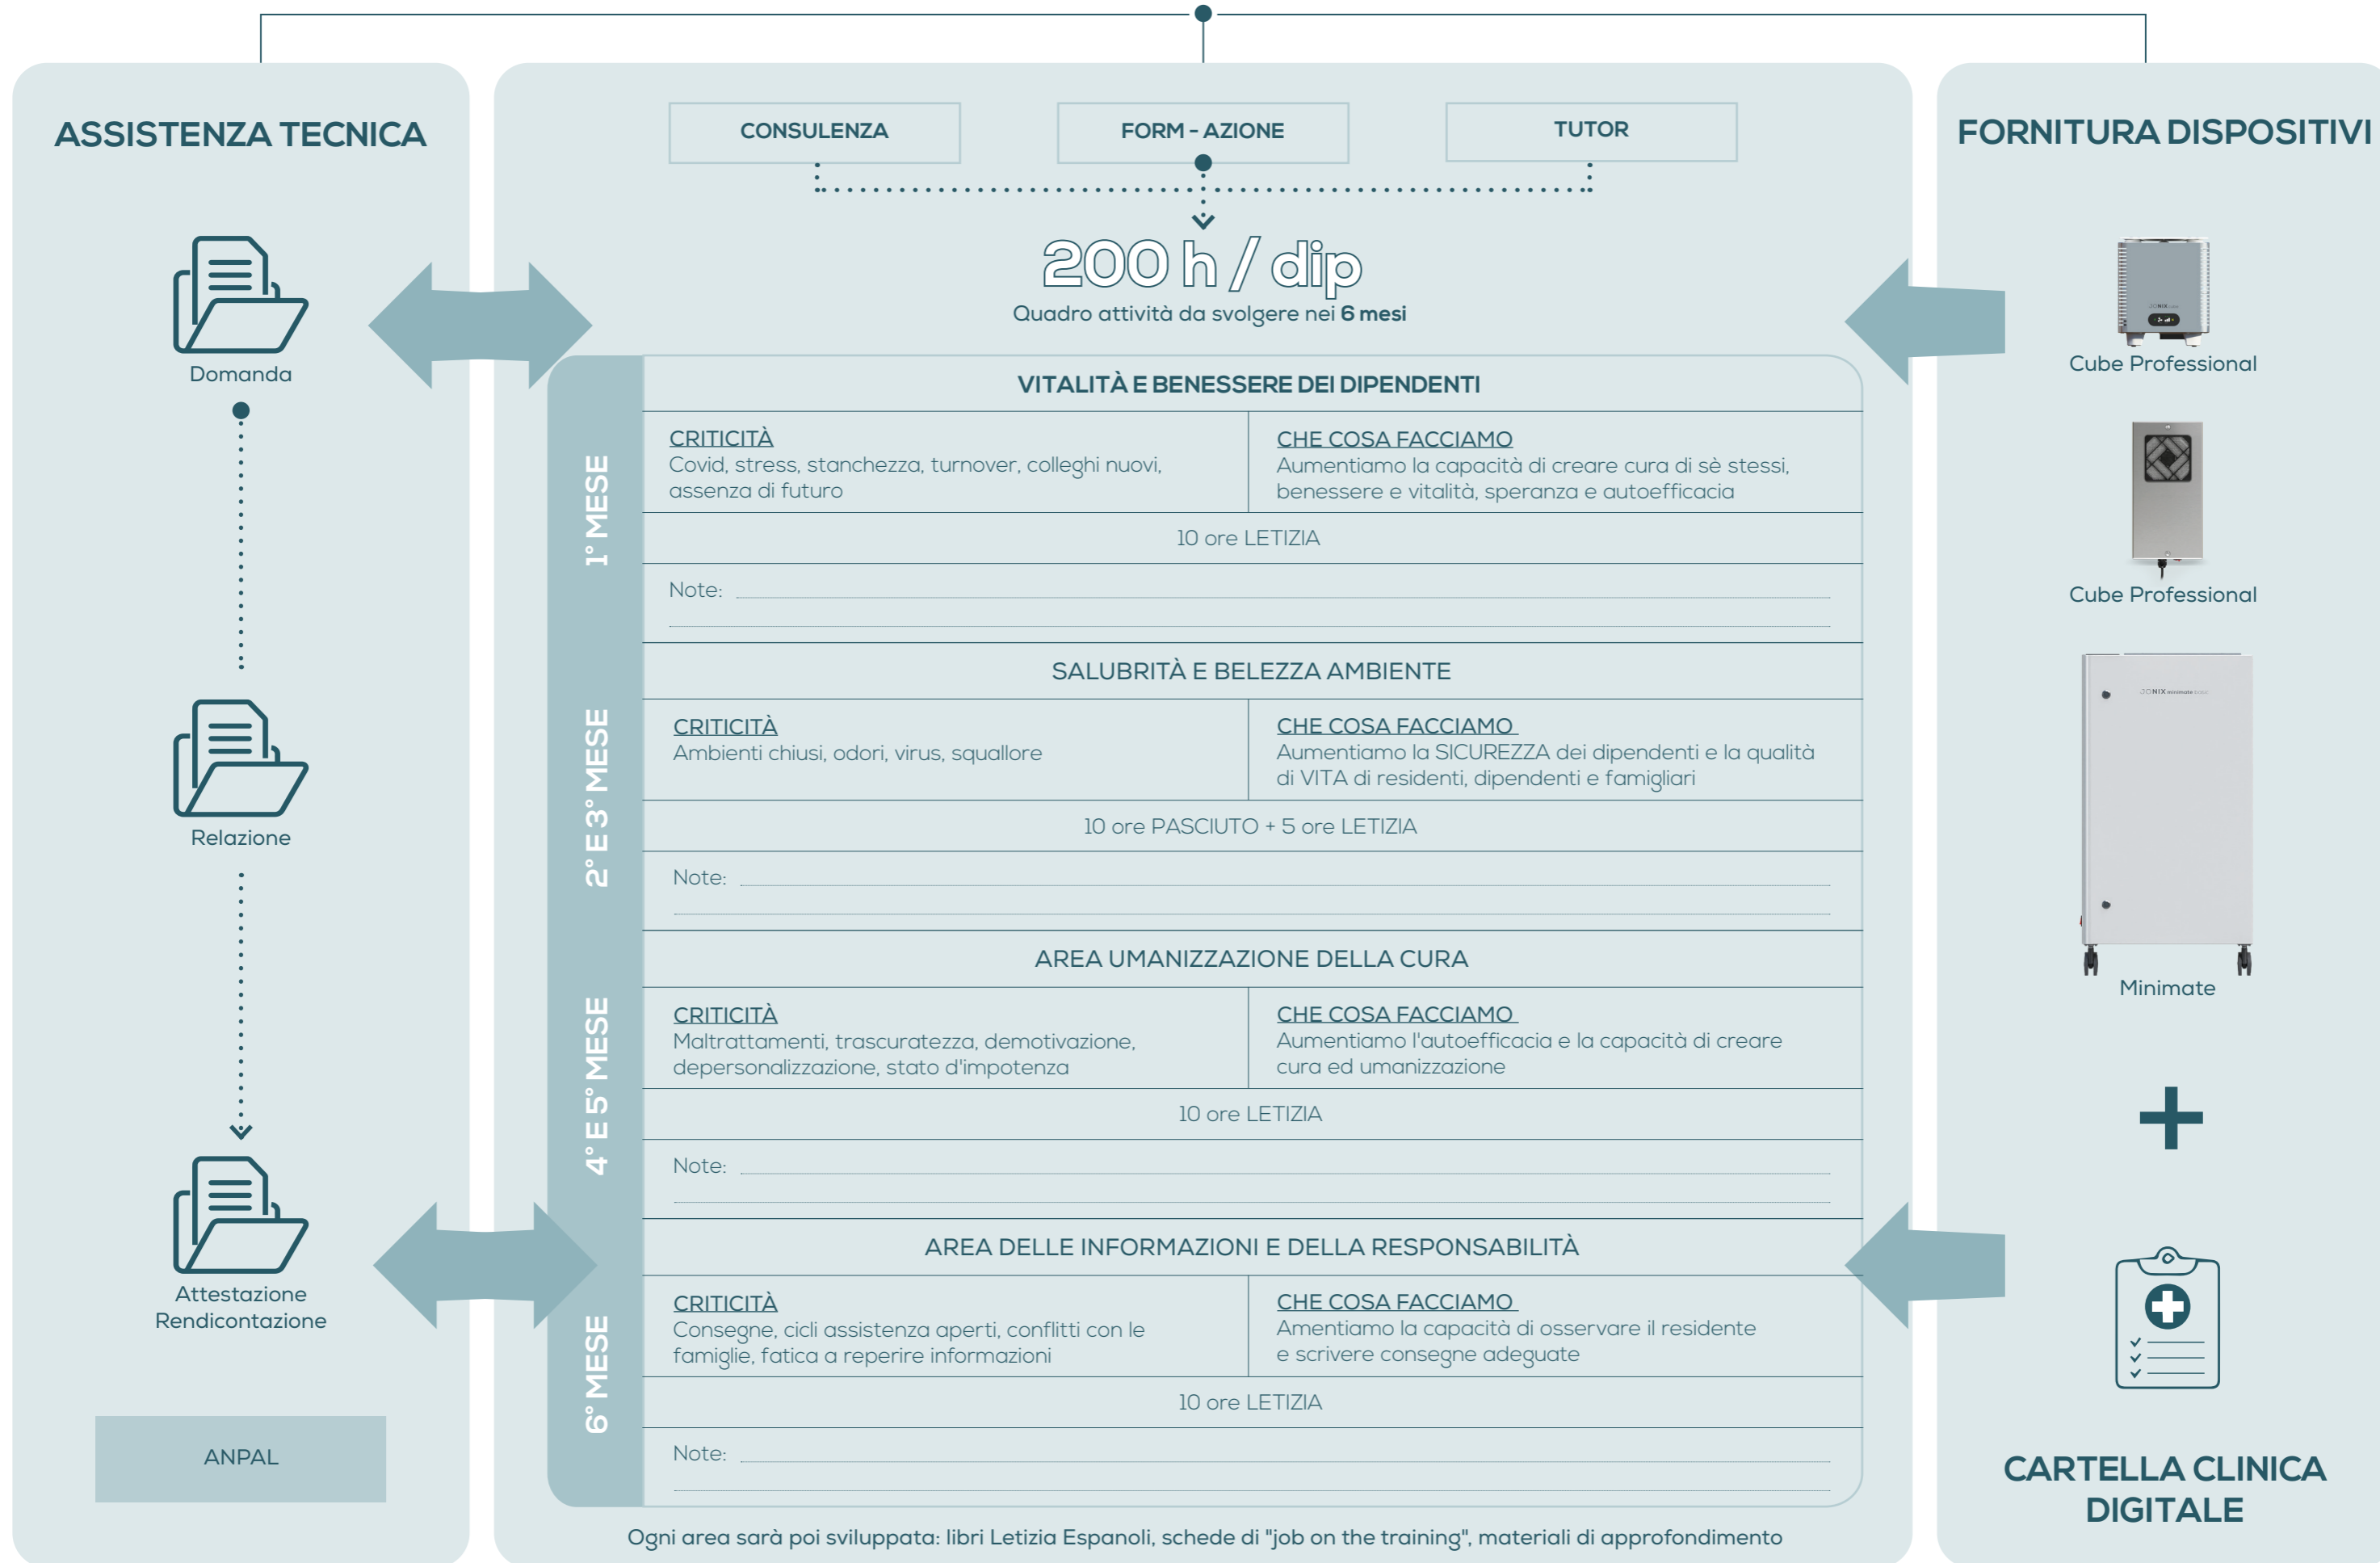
ASSISTENZA TECNICA

Domanda

Relazione

Attestazione Rendicontazione

ANPAL

CONSULENZA

FORM - AZIONE

TUTOR

200 h / dip

Quadro attività da svolgere nei **6 mesi**

1° MESE

VITALITÀ E BENESSERE DEI DIPENDENTI

| CRITICITÀ Covid, stress, stanchezza, turnover, colleghi nuovi, assenza di futuro | CHE COSA FACCIAMO Aumentiamo la capacità di creare cura di sè stessi, benessere e vitalità, speranza e autoefficacia |
|---|---|

10 ore LETIZIA

Note:

2° E 3° MESE

SALUBRITÀ E BELEZZA AMBIENTE

| CRITICITÀ Ambienti chiusi, odori, virus, squallore | CHE COSA FACCIAMO Aumentiamo la SICUREZZA dei dipendenti e la qualità di VITA di residenti, dipendenti e famigliari |
|---|---|

10 ore PASCIUTO + 5 ore LETIZIA

Note:

4° E 5° MESE

AREA UMANIZZAZIONE DELLA CURA

| CRITICITÀ Maltrattamenti, trascuratezza, demotivazione, depersonalizzazione, stato d'impotenza | CHE COSA FACCIAMO Aumentiamo l'autoefficacia e la capacità di creare cura ed umanizzazione |
|---|---|

10 ore LETIZIA

Note:

6° MESE

AREA DELLE INFORMAZIONI E DELLA RESPONSABILITÀ

| CRITICITÀ Consegne, cicli assistenza aperti, conflitti con le famiglie, fatica a reperire informazioni | CHE COSA FACCIAMO Amentiamo la capacità di osservare il residente e scrivere consegne adeguate |
|---|---|

10 ore LETIZIA

Note:

Ogni area sarà poi sviluppata: libri Letizia Espanoli, schede di "job on the training", materiali di approfondimento

FORNITURA DISPOSITIVI

Cube Professional

Cube Professional

Minimate

+

CARTELLA CLINICA DIGITALE